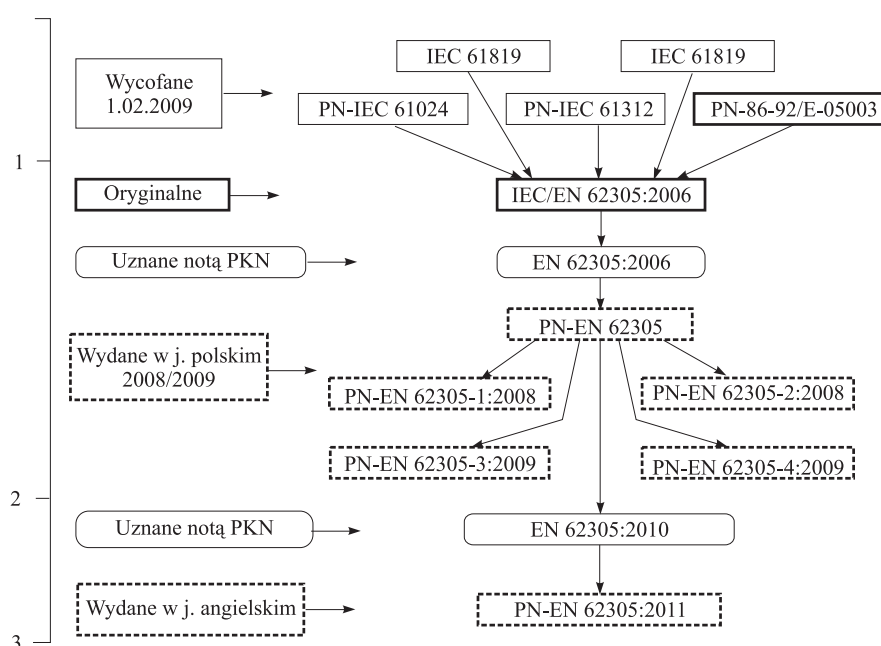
1

2

3

Wycofane 1.02.2009

IEC 61819

IEC 61819

PN-IEC 61024

PN-IEC 61312

PN-86-92/E-05003

Oryginalne

IEC/EN 62305:2006

Uznane notą PKN

EN 62305:2006

PN-EN 62305

Wydane w j. polskim 2008/2009

PN-EN 62305-1:2008

PN-EN 62305-2:2008

PN-EN 62305-3:2009

PN-EN 62305-4:2009

Uznane notą PKN

EN 62305:2010

Wydane w j. angielskim

PN-EN 62305:2011